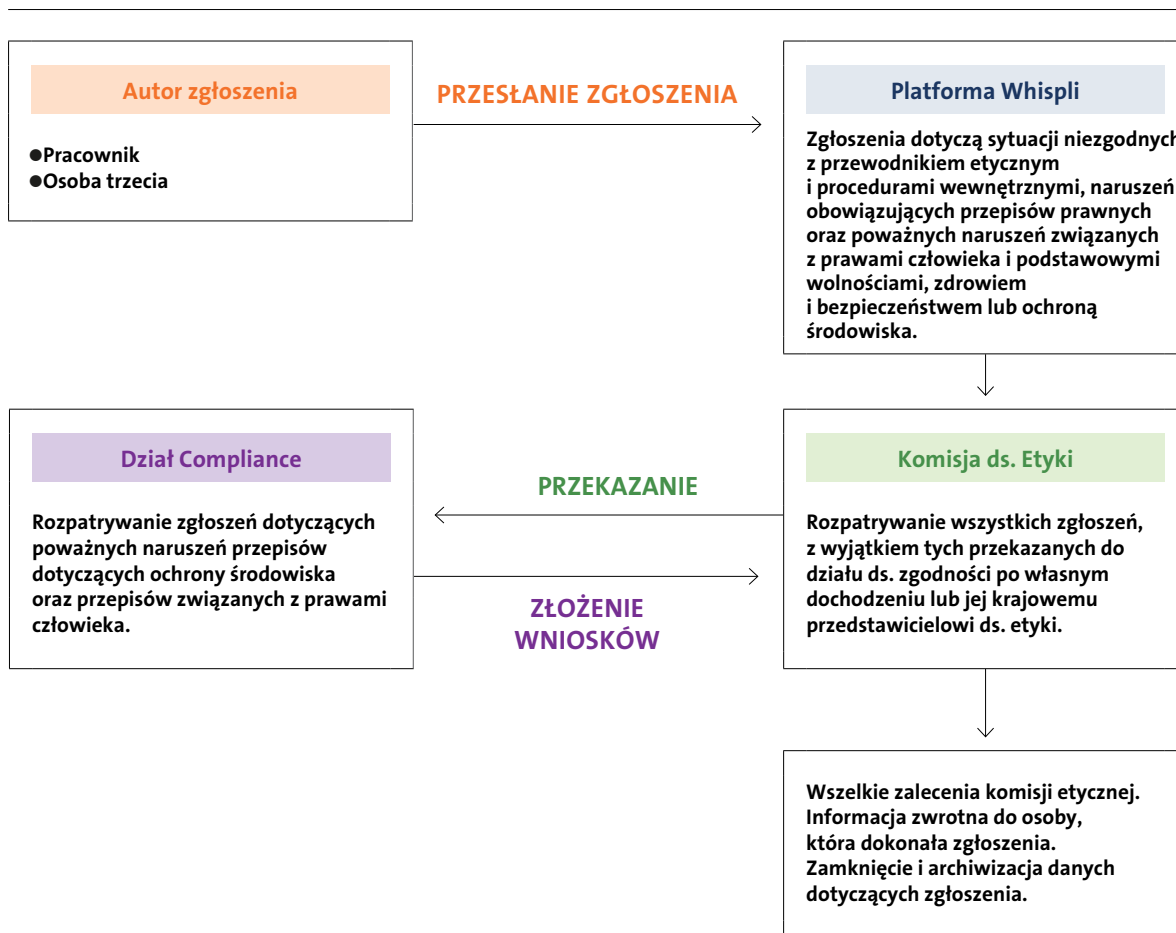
Autor zgłoszenia

●Pracownik
●Osoba trzecia

PRZESŁANIE ZGŁOSZENIA

Platforma Whispli

Zgłoszenia dotyczą sytuacji niezgodnych z przewodnikiem etycznym i procedurami wewnętrznymi, naruszeń obowiązujących przepisów prawnych oraz poważnych naruszeń związanych z prawami człowieka i podstawowymi wolnościami, zdrowiem i bezpieczeństwem lub ochroną środowiska.

Dział Compliance

Rozpatrywanie zgłoszeń dotyczących poważnych naruszeń przepisów dotyczących ochrony środowiska oraz przepisów związanych z prawami człowieka.

PRZEKAZANIE

ZŁOŻENIE WNIOSKÓW

Komisja ds. Etyki

Rozpatrywanie wszystkich zgłoszeń, z wyjątkiem tych przekazanych do działu ds. zgodności po własnym dochodzeniu lub jej krajowemu przedstawicielowi ds. etyki.

Wszelkie zalecenia komisji etycznej. Informacja zwrotna do osoby, która dokonała zgłoszenia. Zamknięcie i archiwizacja danych dotyczących zgłoszenia.